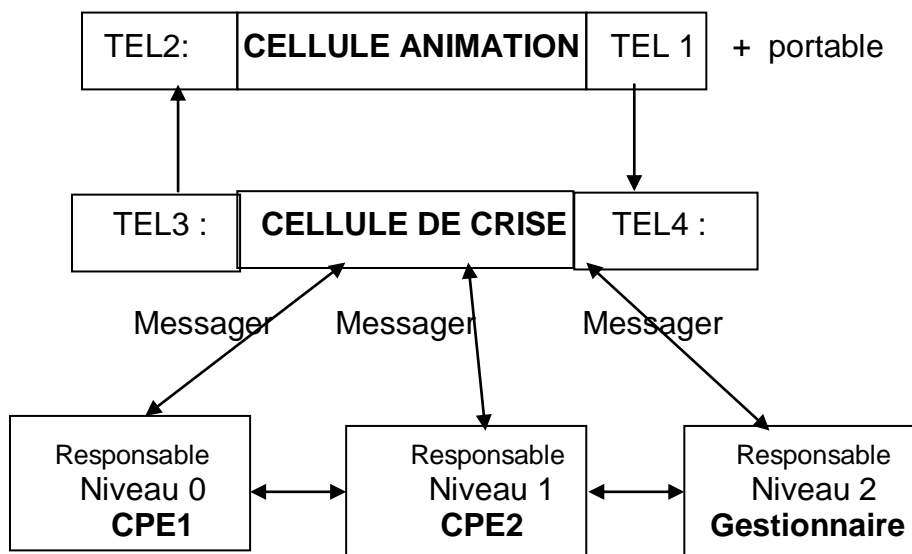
TEL2: **CELLULE ANIMATION** TEL 1 + portable

TEL3 : **CELLULE DE CRISE** TEL4 :

Messager Messager Messager

Responsable Niveau 0 **CPE1**

Responsable Niveau 1 **CPE2**

Responsable Niveau 2 **Gestionnaire**